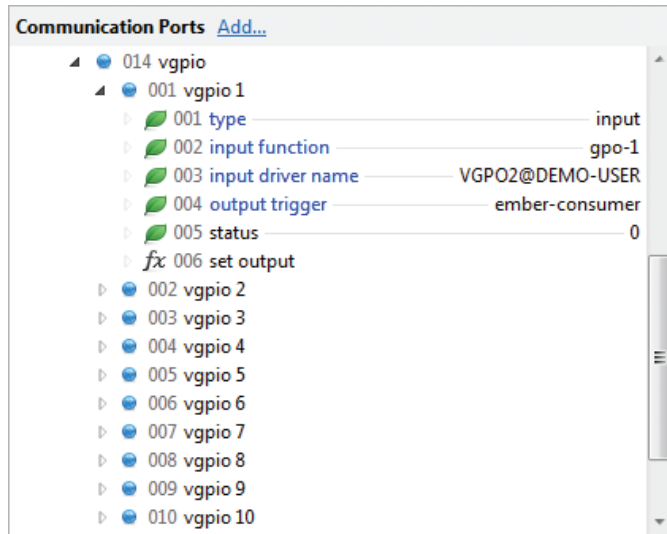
Communication Ports Add...

014 vgpio
001 vgpio 1
001 type input
002 input function gpo-1
003 input driver name VGPO2@DEMO-USER
004 output trigger ember-consumer
005 status 0
$fx$ 006 set output
002 vgpio 2
003 vgpio 3
004 vgpio 4
005 vgpio 5
006 vgpio 6
007 vgpio 7
008 vgpio 8
009 vgpio 9
010 vgpio 10